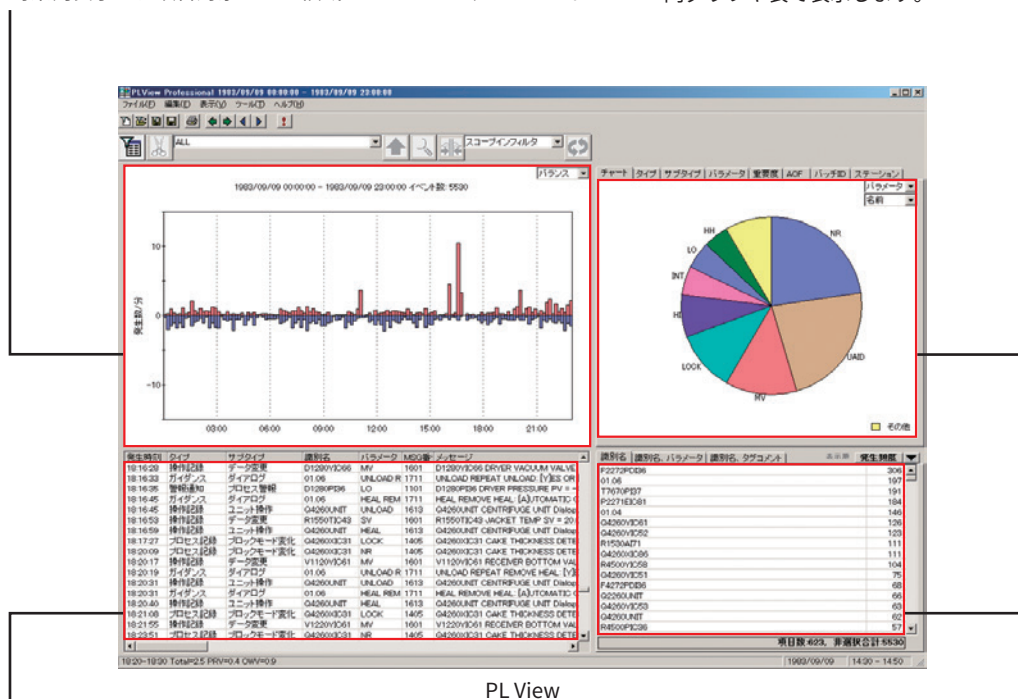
PLView Professional 1993/09/09 00:00:00 - 1993/09/09 23:00:00

ファイル(F) 編集(E) 表示(V) ツール(T) ヘルプ(H)

ALL

スコープインフィルタ

バランス

1993/09/09 00:00:00 ~ 1993/09/09 23:00:00 イベント数: 5530

発生数/分

10

0

-10

03:00 06:00 09:00 12:00 15:00 18:00 21:00

チャート | タイプ | サブタイプ | パラメータ | 重要度 | AOF | バッチID | ステーション

パラメータ

名前

NR

HH

LO

INT

HI

LOCK

MV

UAID

その他

| 発生時刻 | タイプ | サブタイプ | 識別名 | パラメータ | MSG番 | メッセージ |
|---|---|---|---|---|---|---|
| 18:16:29 | 操作記録 | データ変更 | D1280VIC66 | MV | 1601 | D1280VIC66 DRYER VACUUM VALVE |
| 18:16:33 | ガイダンス | ダイアログ | 01.06 | UNLOAD R | 1711 | UNLOAD REPEAT UNLOAD: [Y]ES OR |
| 18:16:35 | 警報通知 | プロセス警報 | D1280PI36 | LO | 1101 | D1280PI36 DRYER PRESSURE PV = |
| 18:16:45 | ガイダンス | ダイアログ | 01.06 | HEAL REM | 1711 | HEAL REMOVE HEAL: [A]UTOMATIC |
| 18:16:45 | 操作記録 | ユニット操作 | G4260UNIT | UNLOAD | 1613 | G4260UNIT CENTRIFUGE UNIT Dialog |
| 18:16:53 | 操作記録 | データ変更 | R1550TIC43 | SV | 1601 | R1550TIC43 JACKET TEMP SV = 20 |
| 18:16:59 | 操作記録 | ユニット操作 | G4260UNIT | HEAL | 1613 | G4260UNIT CENTRIFUGE UNIT Dialog |
| 18:17:27 | プロセス記録 | ブロックモード変化 | G4260XIC31 | LOCK | 1405 | G4260XIC31 CAKE THICKNESS DETE |
| 18:20:09 | プロセス記録 | ブロックモード変化 | G4260XIC31 | NR | 1405 | G4260XIC31 CAKE THICKNESS DETE |
| 18:20:17 | 操作記録 | データ変更 | V1120VIC61 | MV | 1601 | V1120VIC61 RECEIVER BOTTOM VAL |
| 18:20:19 | ガイダンス | ダイアログ | 01.06 | UNLOAD R | 1711 | UNLOAD REPEAT REMOVE HEAL: [Y] |
| 18:20:31 | 操作記録 | ユニット操作 | G4260UNIT | UNLOAD | 1613 | G4260UNIT CENTRIFUGE UNIT Dialog |
| 18:20:31 | ガイダンス | ダイアログ | 01.06 | HEAL REM | 1711 | HEAL REMOVE HEAL: [A]UTOMATIC |
| 18:20:40 | 操作記録 | ユニット操作 | G4260UNIT | HEAL | 1613 | G4260UNIT CENTRIFUGE UNIT Dialog |
| 18:21:08 | プロセス記録 | ブロックモード変化 | G4260XIC31 | LOCK | 1405 | G4260XIC31 CAKE THICKNESS DETE |
| 18:21:55 | 操作記録 | データ変更 | V1220VIC61 | MV | 1601 | V1220VIC61 RECEIVER BOTTOM VAL |
| 18:23:51 | プロセス記録 | ブロックモード変化 | G4260XIC31 | NR | 1405 | G4260XIC31 CAKE THICKNESS DETE |

識別名 | 識別名, パラメータ | 識別名, タグコメント | 発生頻度

| | |
|---|---|
| F2272PDI36 | 306 |
| 01.06 | 197 |
| T7670PI37 | 191 |
| F2271EI081 | 184 |
| 01.04 | 146 |
| G4260VIC61 | 126 |
| G4260VIC52 | 123 |
| R1530AI71 | 111 |
| G4260XIC86 | 111 |
| R4500VIC58 | 104 |
| G4260VIC51 | 75 |
| F2272PDI36 | 68 |
| G2260UNIT | 66 |
| G4260VIC53 | 63 |
| G4260UNIT | 62 |
| R4500PIC36 | 57 |

項目数:623, 非選択合計:5530

18:20-18:30 Total=2.5 PRV=0.4 OWV=0.9

1993/09/09 | 14:30 - 14:50

PL View